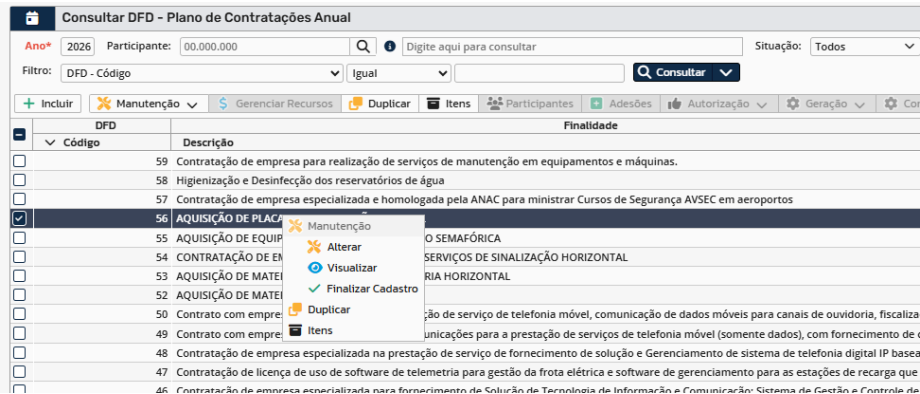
Consultar DFD - Plano de Contratações Anual

Ano* 2026 Participante: 00.000.000 Digite aqui para consultar Situação: Todos

Filtro: DFD - Código Igual Consultar

Incluir Manutenção Gerenciar Recursos Duplicar Itens Participantes Adesões Autorização Geração Co

| DFD | Finalidade |
|---|---|
| Código | Descrição |
| 59 | Contratação de empresa para realização de serviços de manutenção em equipamentos e máquinas. |
| 58 | Higienização e Desinfecção dos reservatórios de água |
| 57 | Contratação de empresa especializada e homologada pela ANAC para ministrar Cursos de Segurança AVSEC em aeroportos |
| 56 | AQUISIÇÃO DE PLACA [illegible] |
| 55 | AQUISIÇÃO DE EQUIP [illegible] O SEMAFÓRICA |
| 54 | CONTRATAÇÃO DE EM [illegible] RVIÇOS DE SINALIZAÇÃO HORIZONTAL |
| 53 | AQUISIÇÃO DE MATE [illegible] RIA HORIZONTAL |
| 52 | AQUISIÇÃO DE MATE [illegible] |
| 50 | Contrato com empre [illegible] ção de serviço de telefonia móvel, comunicação de dados móveis para canais de ouvidoria, fiscaliza |
| 49 | Contrato com empre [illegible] unicações para a prestação de serviços de telefonia móvel (somente dados), com fornecimento de c |
| 48 | Contratação de empresa especializada na prestação de serviço de fornecimento de solução e Gerenciamento de sistema de telefonia digital IP basea |
| 47 | Contratação de licença de uso de software de telemetria para gestão da frota elétrica e software de gerenciamento para as estações de recarga que |
| 46 | Contratação de empresa especializada para fornecimento de Solução de Tecnologia de Informação e Comunicação: Sistema de Gestão e Controle de |

Manutenção
Alterar
Visualizar
Finalizar Cadastro
Duplicar
Itens